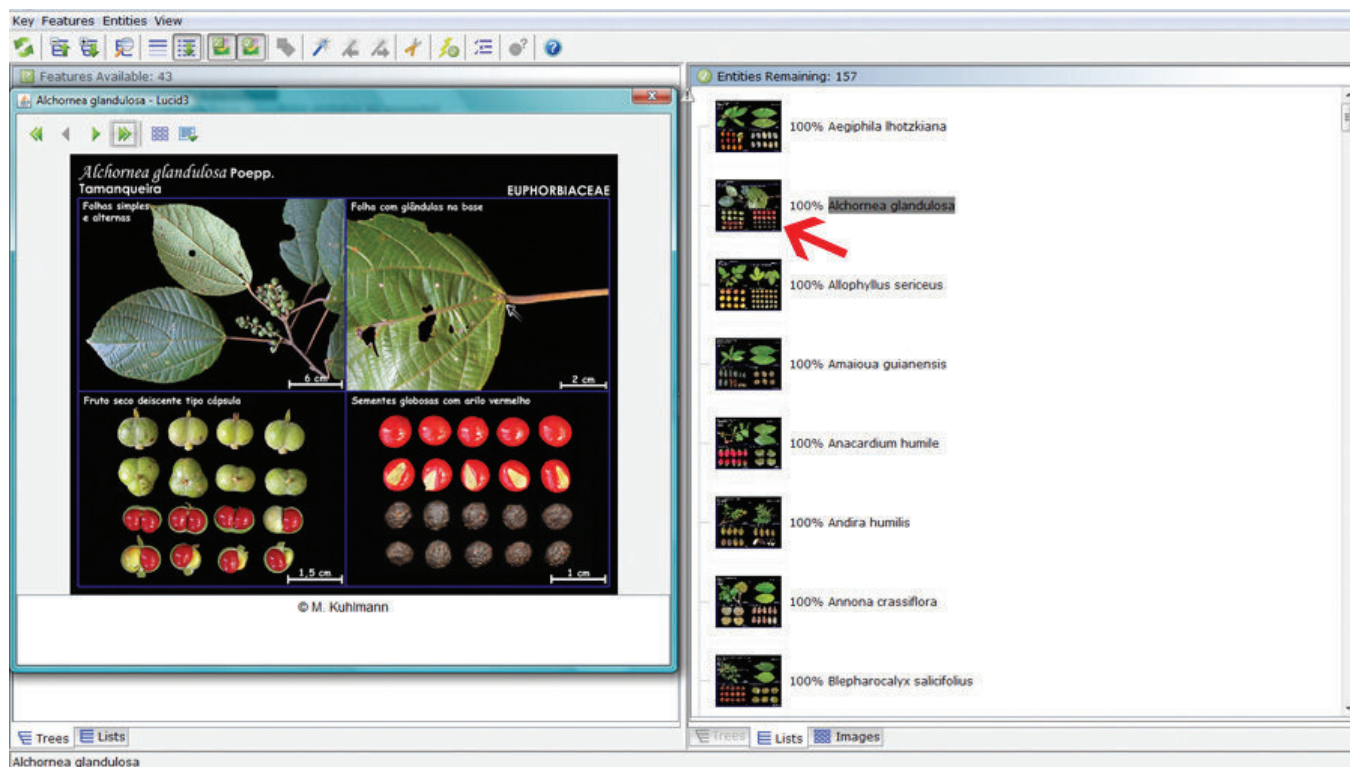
Key Features Entities View

Features Available: 43

Alchornea glandulosa - Lucid3

Alchornea glandulosa Poepp.
Tamanqueira
EUPHORBIACEAE

Folhas simples e alternas

6 cm

Folha com glândulas na base

2 cm

Fruto seco deiscente tipo cápsula

1,5 cm

Sementes globosas com arilo vermelho

1 cm

© M. Kuhlmann

Trees Lists

Entities Remaining: 157

100% Aegiphila lhotzkiana

100% Alchornea glandulosa

100% Allophyllus sericeus

100% Amaioua guianensis

100% Anacardium humile

100% Andira humilis

100% Annona crassiflora

100% Blepharocalyx salicifolius

Trees Lists Images

Alchornea glandulosa